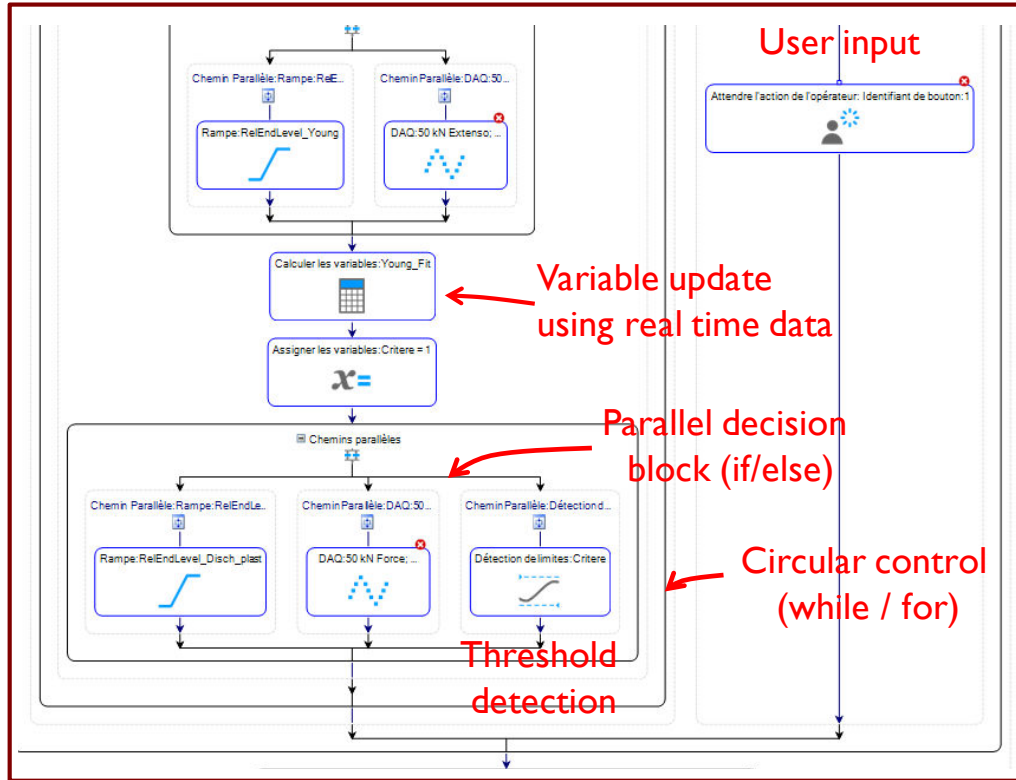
Chemin Parallèle:Rampe:RelE...

Rampe:RelEndLevel_Young

Chemin Parallèle:DAQ:50...

DAQ:50 kN Extenso; ...

User input

Attendre l'action de l'opérateur: Identifiant de bouton:1

Calculer les variables:Young_Fit

Variable update using real time data

Assigner les variables:Critere = 1

$x=$

Chemins parallèles

Parallel decision block (if/else)

Chemin Parallèle:Rampe:RelEndLe...

Rampe:RelEndLevel_Disch_plast

Chemin Parallèle:DAQ:50...

DAQ:50 kN Force; ...

Chemin Parallèle:Détection d...

Détection de limites:Critere

Circular control (while / for)

Threshold detection